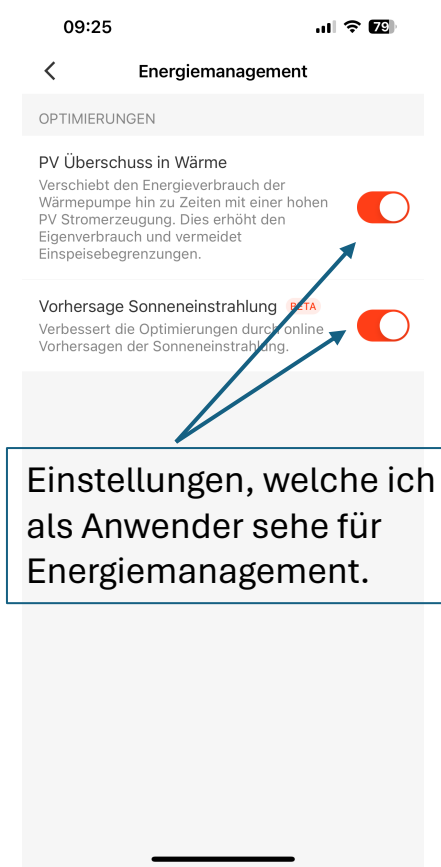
09:25

79

Energiemanagement

OPTIMIERUNGEN

PV Überschuss in Wärme

Verschiebt den Energieverbrauch der Wärmepumpe hin zu Zeiten mit einer hohen PV Stromerzeugung. Dies erhöht den Eigenverbrauch und vermeidet Einspeisebegrenzungen.

Vorhersage Sonneneinstrahlung BETA

Verbessert die Optimierungen durch online Vorhersagen der Sonneneinstrahlung.

Einstellungen, welche ich als Anwender sehe für Energiemanagement.